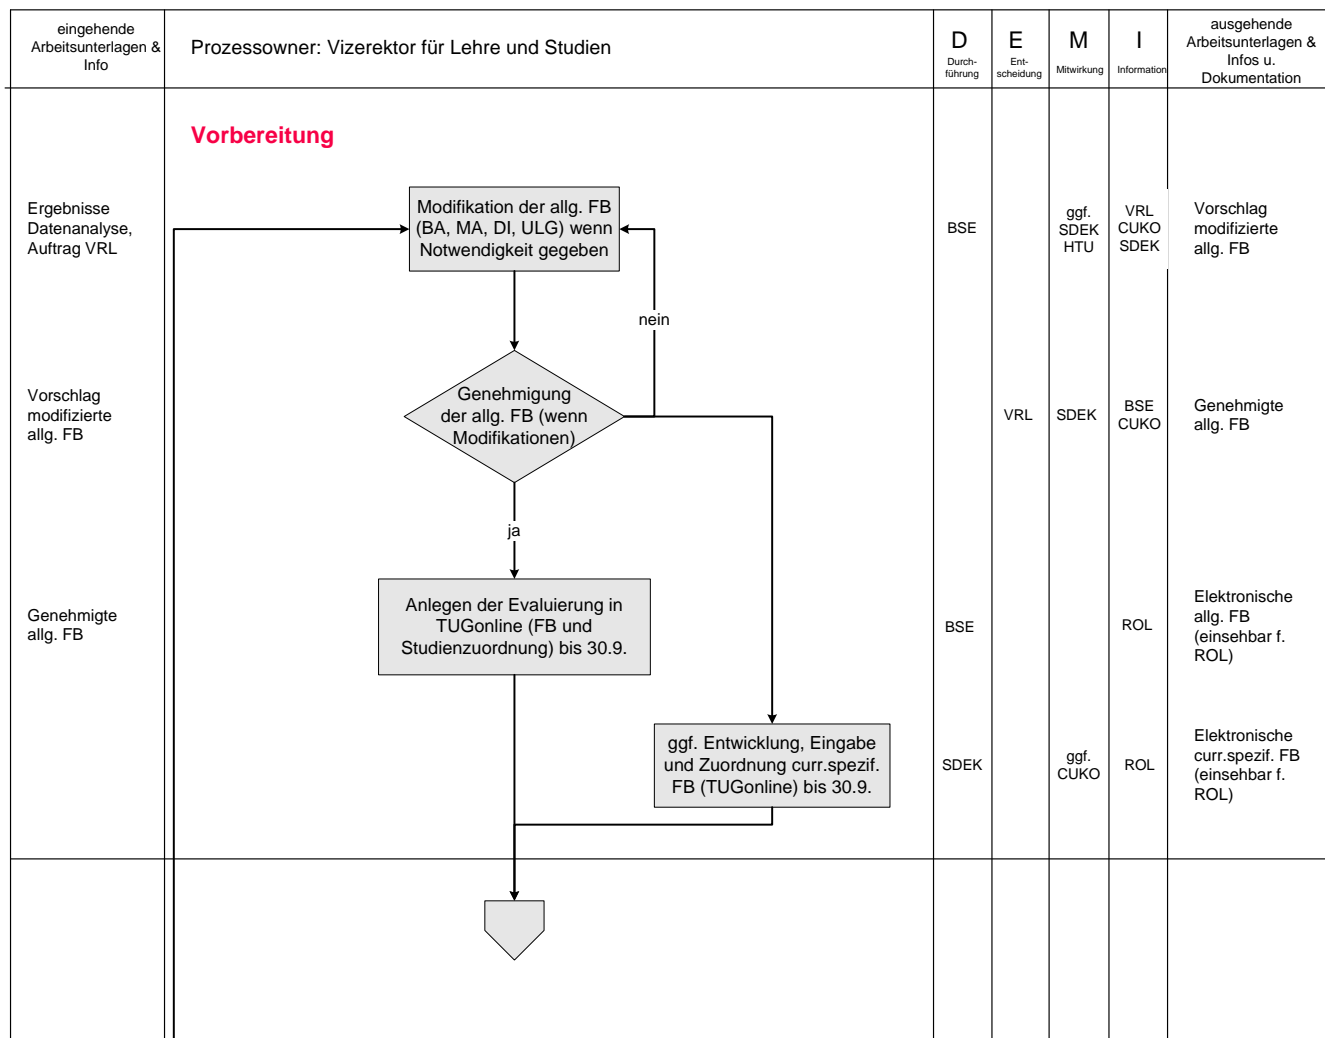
| eingehende Arbeitsunterlagen & Info | Prozessowner: Vizerektor für Lehre und Studien | D Durchführung | E Entscheidung | M Mitwirkung | I Information | ausgehende Arbeitsunterlagen & Infos u. Dokumentation |
|---|---|---|---|---|---|---|
| | Vorbereitung | | | | | |
| Ergebnisse Datenanalyse, Auftrag VRL | Modifikation der allg. FB (BA, MA, DI, ULG) wenn Notwendigkeit gegeben | BSE | | ggf. SDEK HTU | VRL CUKO SDEK | Vorschlag modifizierte allg. FB |
| Vorschlag modifizierte allg. FB | Genehmigung der allg. FB (wenn Modifikationen) nein ja | | VRL | SDEK | BSE CUKO | Genehmigte allg. FB |
| Genehmigte allg. FB | Anlegen der Evaluierung in TUGonline (FB und Studienzuordnung) bis 30.9. | BSE | | | ROL | Elektronische allg. FB (einsehbar f. ROL) |
| | ggf. Entwicklung, Eingabe und Zuordnung curr.spezif. FB (TUGonline) bis 30.9. | SDEK | | ggf. CUKO | ROL | Elektronische curr.spezif. FB (einsehbar f. ROL) |